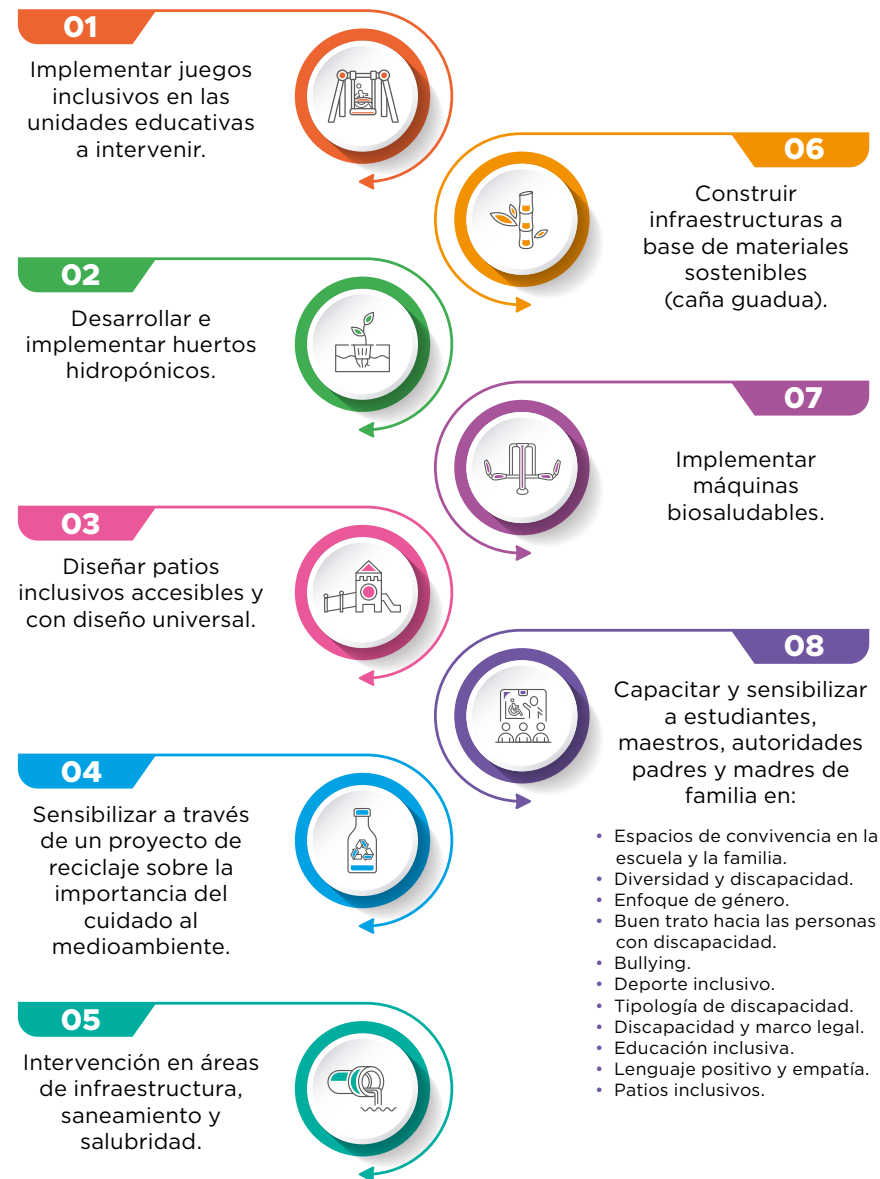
01

Implementar juegos inclusivos en las unidades educativas a intervenir.

02

Desarrollar e implementar huertos hidropónicos.

03

Diseñar patios inclusivos accesibles y con diseño universal.

04

Sensibilizar a través de un proyecto de reciclaje sobre la importancia del cuidado al medioambiente.

05

Intervención en áreas de infraestructura, saneamiento y salubridad.

06

Construir infraestructuras a base de materiales sostenibles (caña guadua).

07

Implementar máquinas biosaludables.

08

Capacitar y sensibilizar a estudiantes, maestros, autoridades padres y madres de familia en:

- Espacios de convivencia en la escuela y la familia.
- Diversidad y discapacidad.
- Enfoque de género.
- Buen trato hacia las personas con discapacidad.
- Bullying.
- Deporte inclusivo.
- Tipología de discapacidad.
- Discapacidad y marco legal.
- Educación inclusiva.
- Lenguaje positivo y empatía.
- Patios inclusivos.